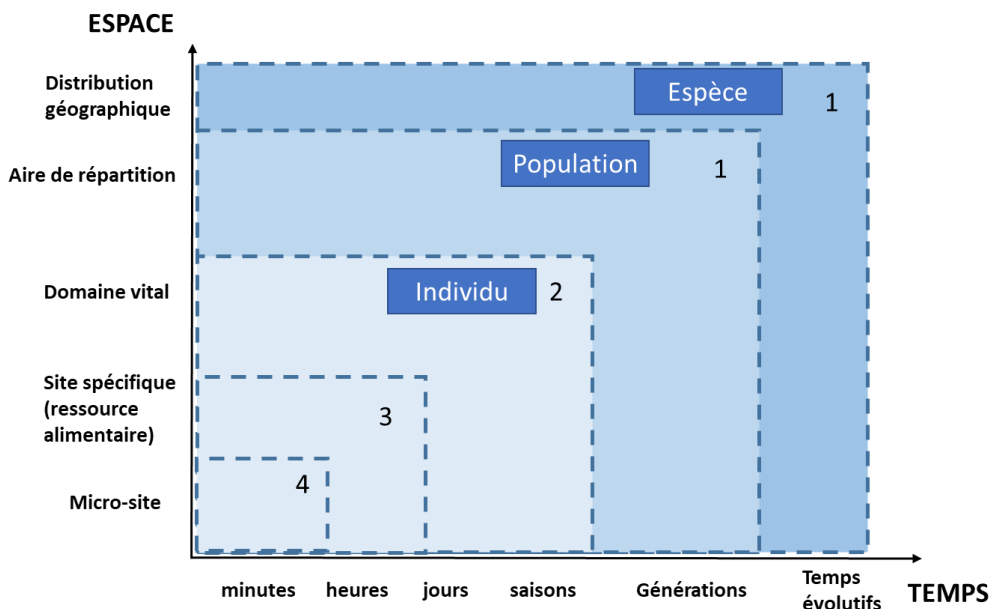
ESPACE

Distribution géographique

Aire de répartition

Domaine vital

Site spécifique (ressource alimentaire)

Micro-site

Espèce 1

Population 1

Individu 2

3

4

minutes heures jours saisons Générations Temps évolutifs

TEMPS